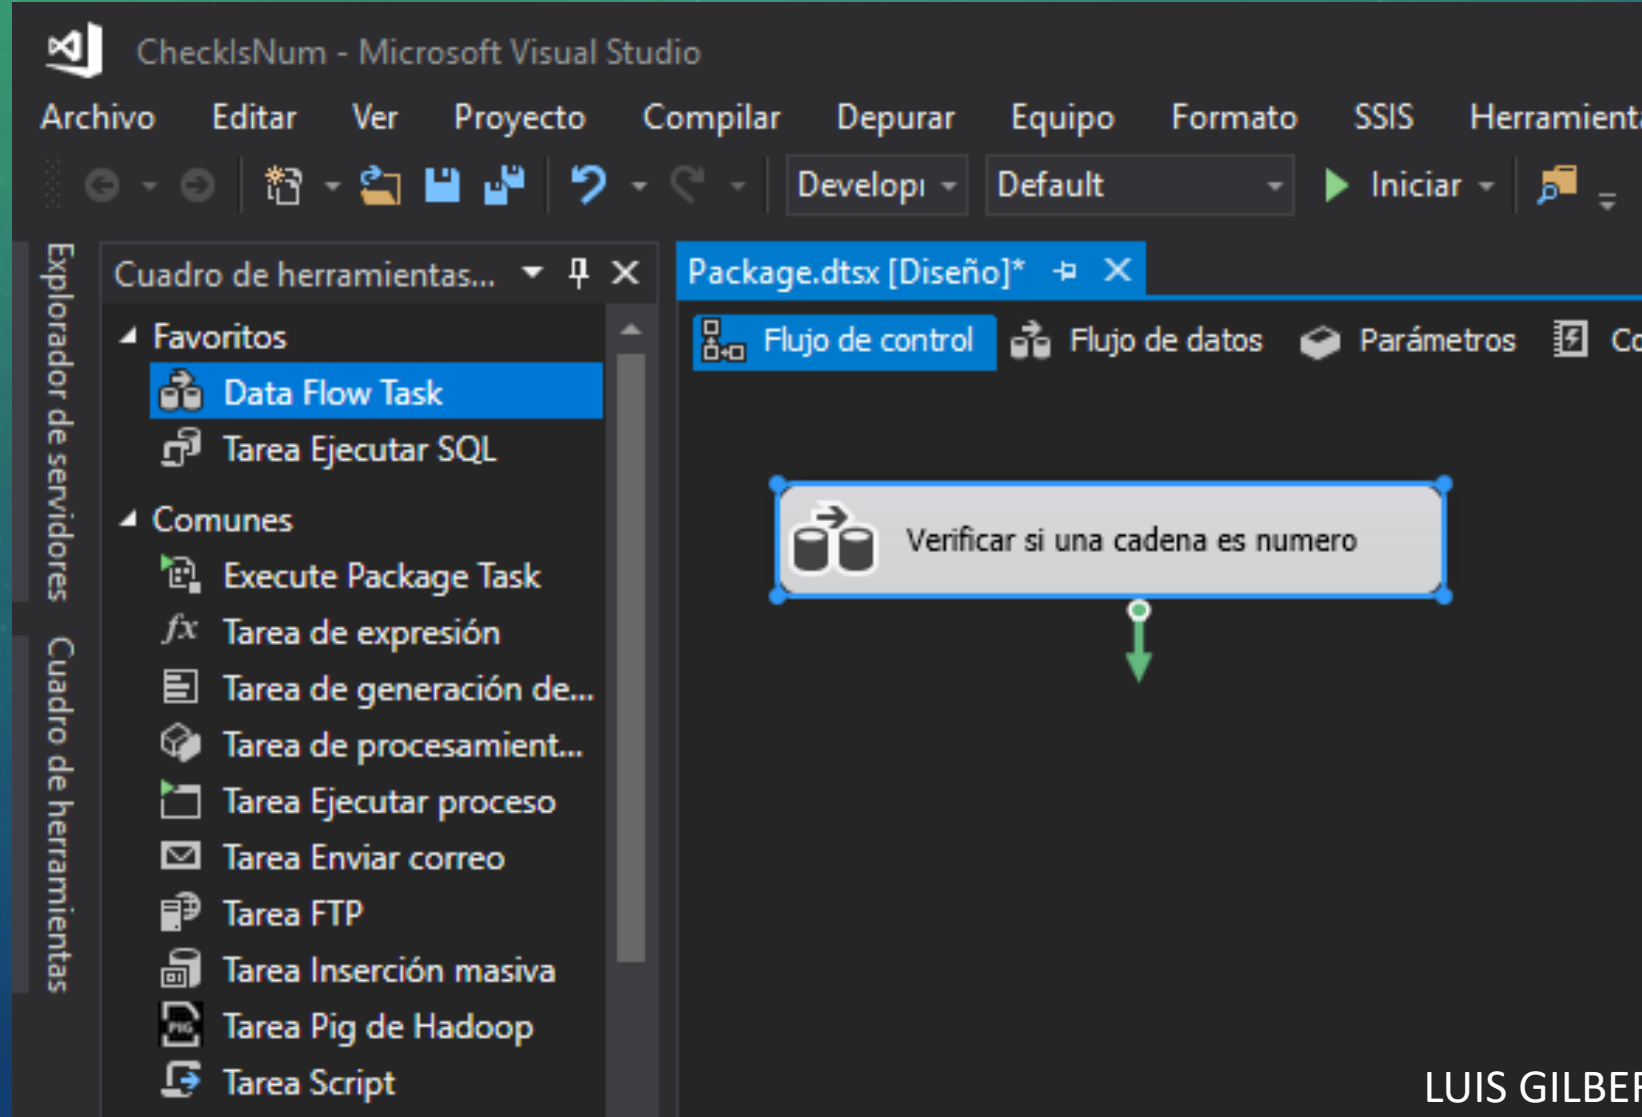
CheckIsNum - Microsoft Visual Studio

Archivo Editar Ver Proyecto Compilar Depurar Equipo Formato SSIS Herramienta

Developı Default Iniciar

Explorador de servidores Cuadro de herramientas

Cuadro de herramientas...

Favoritos
Data Flow Task
Tarea Ejecutar SQL
Comunes
Execute Package Task
Tarea de expresión
Tarea de generación de...
Tarea de procesamient...
Tarea Ejecutar proceso
Tarea Enviar correo
Tarea FTP
Tarea Inserción masiva
Tarea Pig de Hadoop
Tarea Script

Package.dtsx [Diseño]*

Flujo de control Flujo de datos Parámetros Co

Verificar si una cadena es numero

LUIS GILBEF